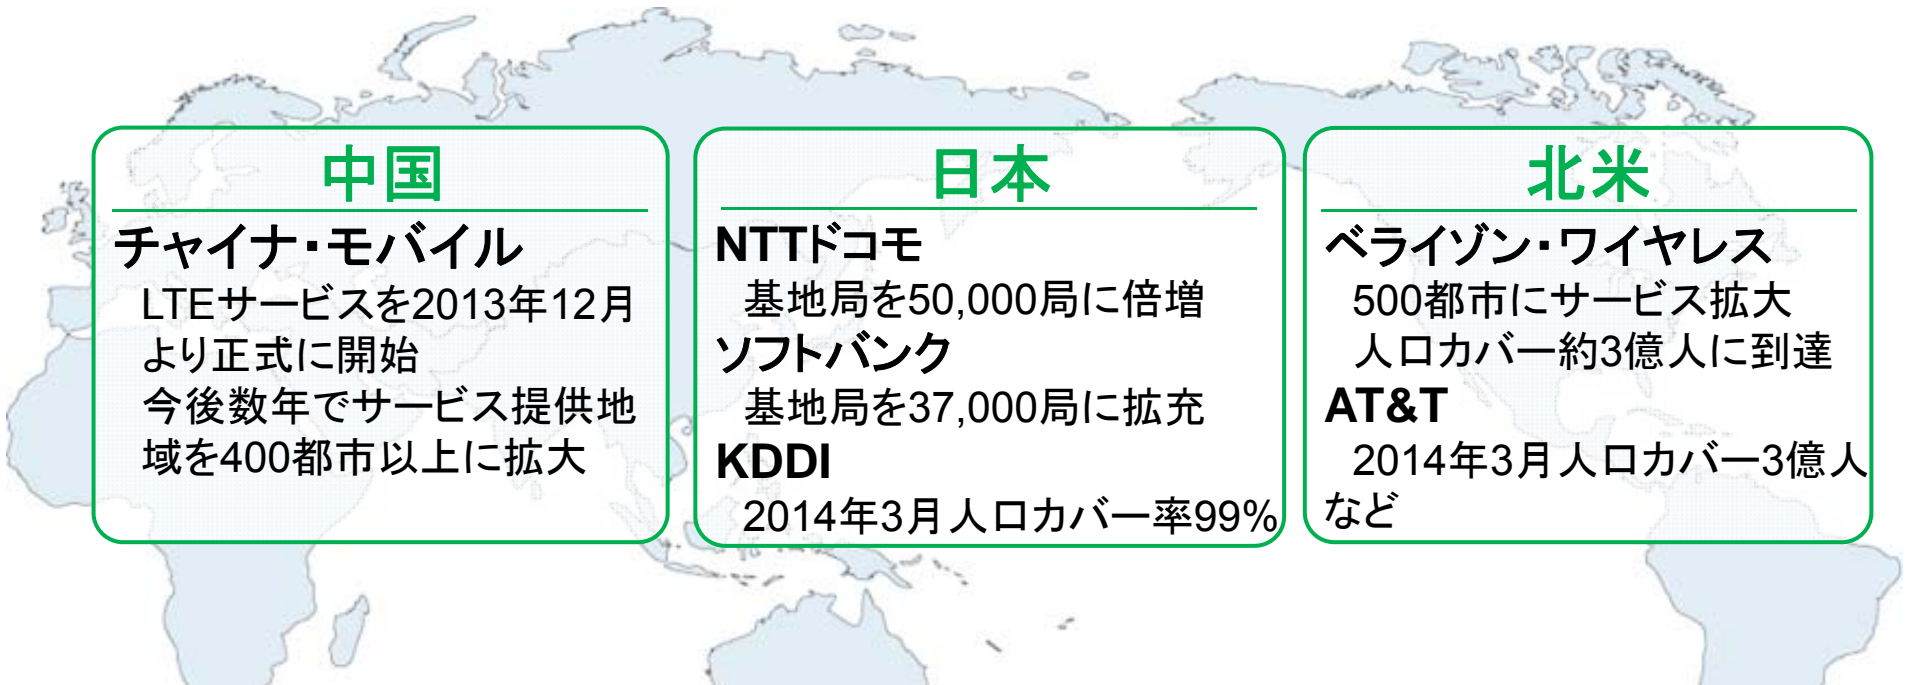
中国

チャイナ・モバイル
LTEサービスを2013年12月より正式に開始
今後数年でサービス提供地域を400都市以上に拡大

日本

NTTドコモ
基地局を50,000局に倍増
ソフトバンク
基地局を37,000局に拡充
KDDI
2014年3月 人口カバー率99%

北米

ベライゾン・ワイヤレス
500都市にサービス拡大
人口カバー約3億人に到達
AT&T
2014年3月人口カバー3億人
など